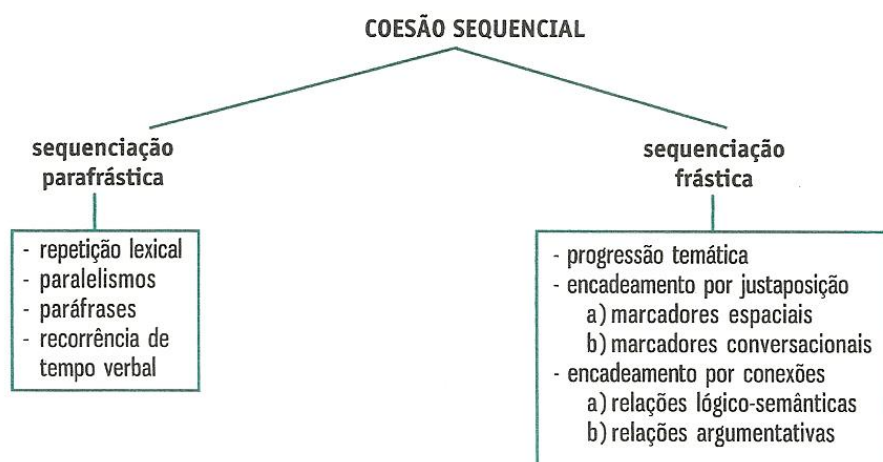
COESÃO SEQUENCIAL

sequenciação parafrástica

- repetição lexical
- paralelismos
- paráfrases
- recorrência de tempo verbal

sequenciação frástica

- progressão temática
- encadeamento por justaposição
a) marcadores espaciais
b) marcadores conversacionais
- encadeamento por conexões
a) relações lógico-semânticas
b) relações argumentativas